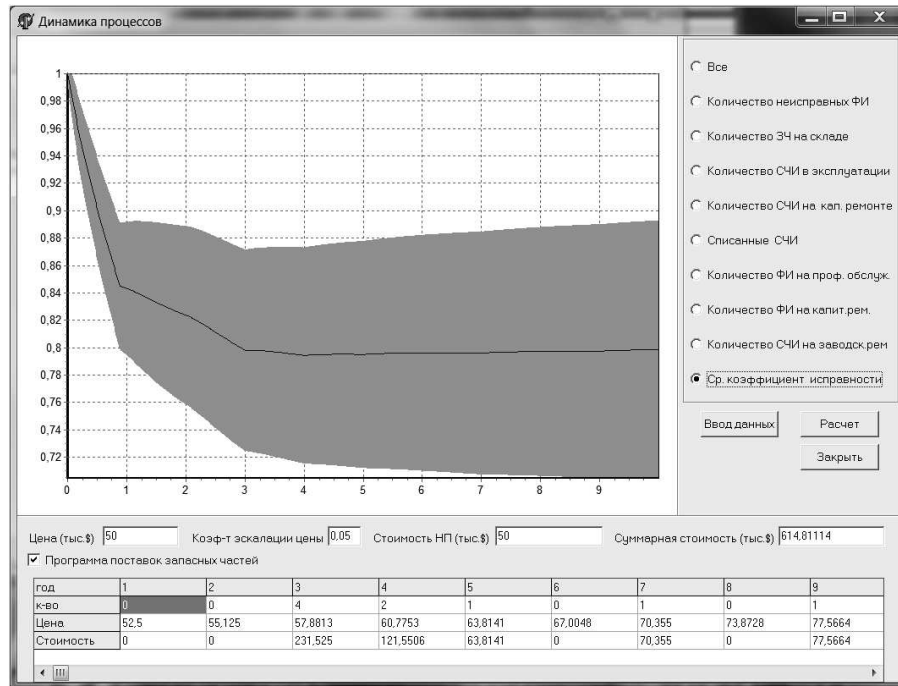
Динамика процессов

1
0,98
0,96
0,94
0,92
0,9
0,88
0,86
0,84
0,82
0,8
0,78
0,76
0,74
0,72
0 1 2 3 4 5 6 7 8 9

Все
Количество неисправных ФИ
Количество ЗЧ на складе
Количество СЧИ в эксплуатации
Количество СЧИ на кап. ремонте
Списанные СЧИ
Количество ФИ на проф. обслуж.
Количество ФИ на капит.рем.
Количество СЧИ на заводск.рем
Ср. коэффициент исправности

Ввод данных
Расчет
Закрыть

Цена (тыс.$) 50
Коэф-т эскалации цены 0,05
Стоимость НП (тыс.$) 50
Суммарная стоимость (тыс.$) 614,81114

Программа поставок запасных частей

| год | 1 | 2 | 3 | 4 | 5 | 6 | 7 | 8 | 9 |
|---|---|---|---|---|---|---|---|---|---|
| к-во | 0 | 0 | 4 | 2 | 1 | 0 | 1 | 0 | 1 |
| Цена | 52,5 | 55,125 | 57,8813 | 60,7753 | 63,8141 | 67,0048 | 70,355 | 73,8728 | 77,5664 |
| Стоимость | 0 | 0 | 231,525 | 121,5506 | 63,8141 | 0 | 70,355 | 0 | 77,5664 |